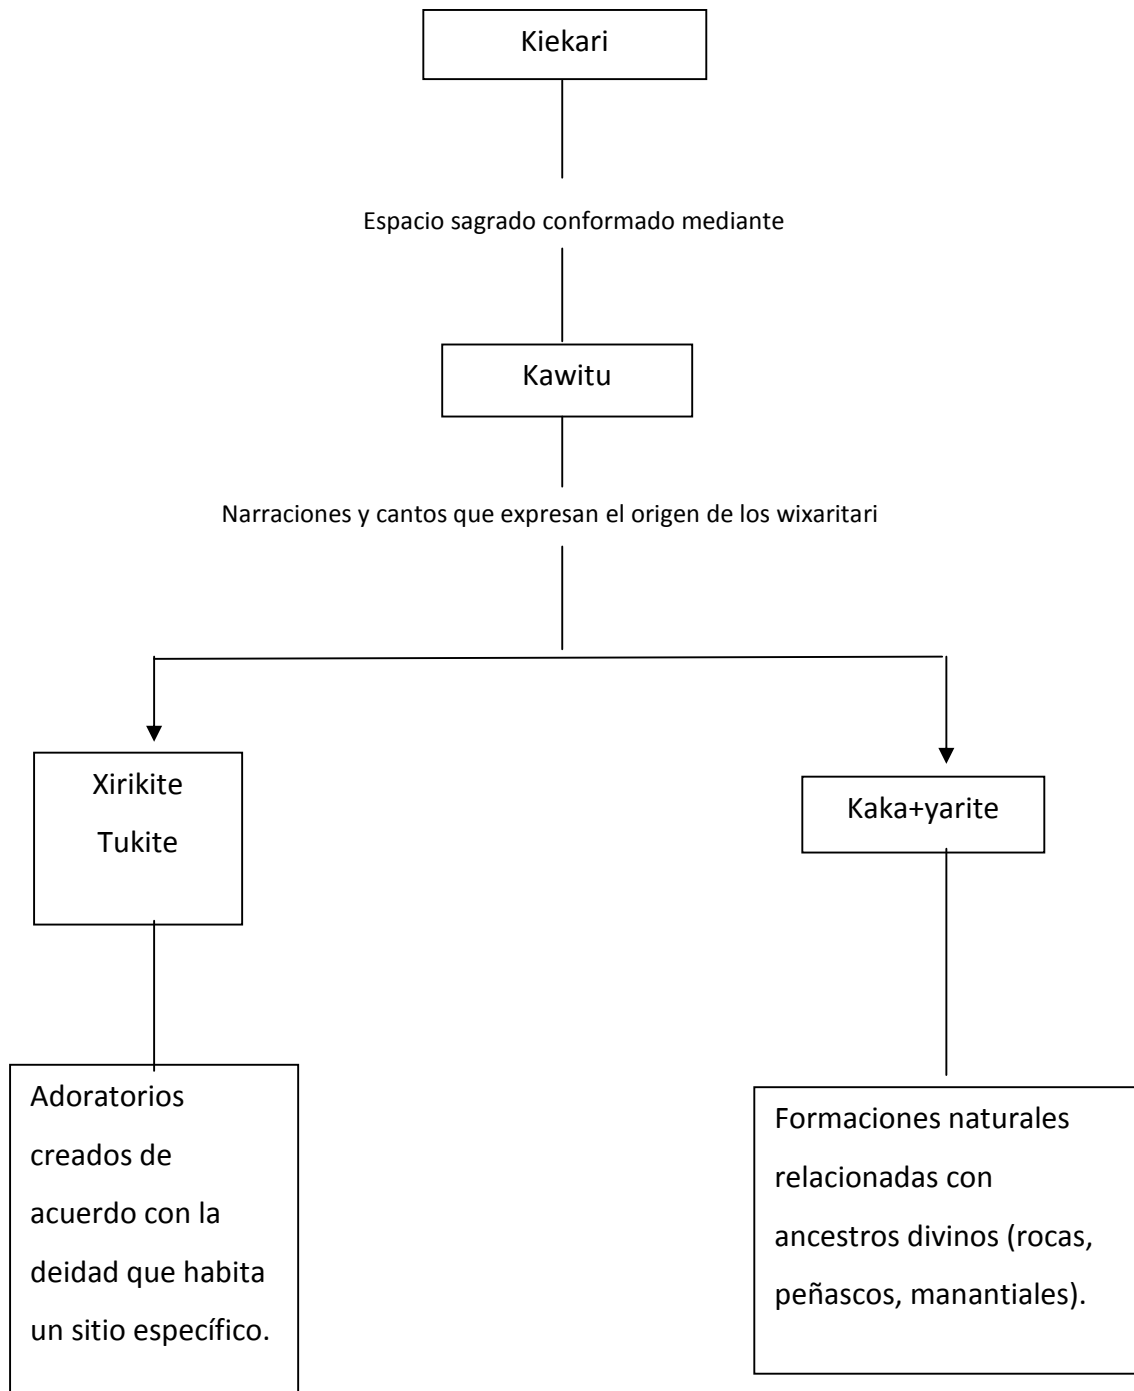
Kiekari

Espacio sagrado conformado mediante

Kawitu

Narraciones y cantos que expresan el origen de los wixaritari

Xirikite
Tukite

Adoratorios creados de acuerdo con la deidad que habita un sitio específico.

Kaka+yarite

Formaciones naturales relacionadas con ancestros divinos (rocas, peñascos, manantiales).